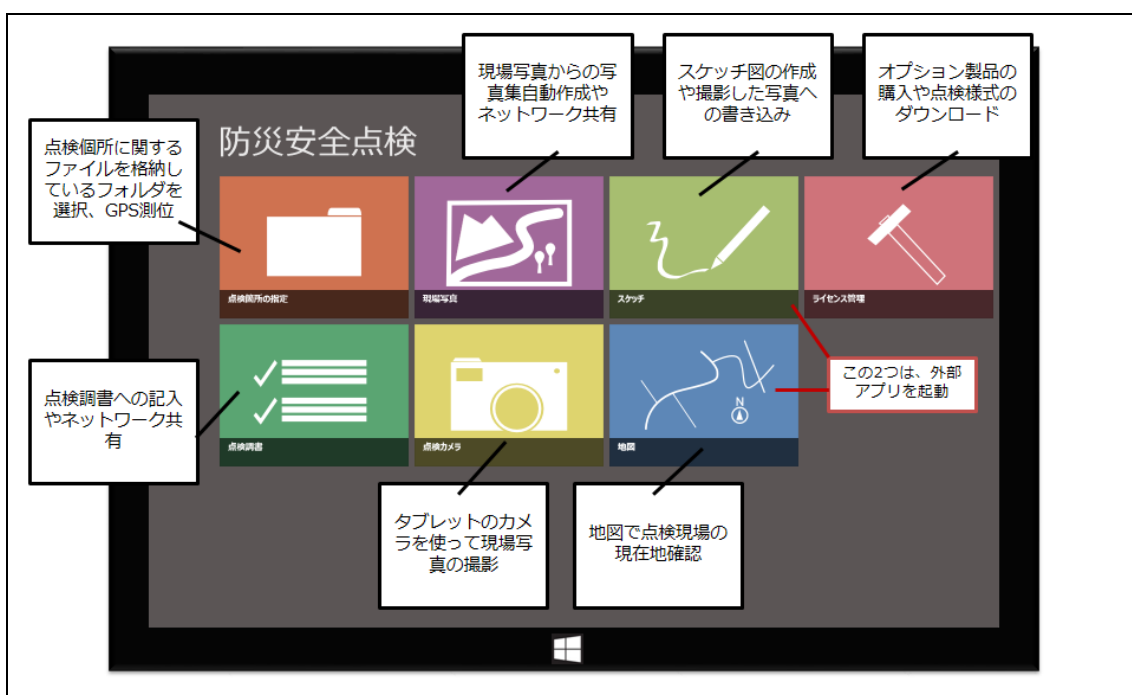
防災安全点検

点検個所に関するファイルを格納しているフォルダを選択、GPS測位

現場写真からの写真集自動作成やネットワーク共有

スケッチ図の作成や撮影した写真への書き込み

オプション製品の購入や点検様式のダウンロード

点検箇所の指定

現場写真

スケッチ

ライセンス管理

この2つは、外部アプリを起動

点検調書への記入やネットワーク共有

点検調書

点検カメラ

地図

N

タブレットのカメラを使って現場写真の撮影

地図で点検現場の現在地確認